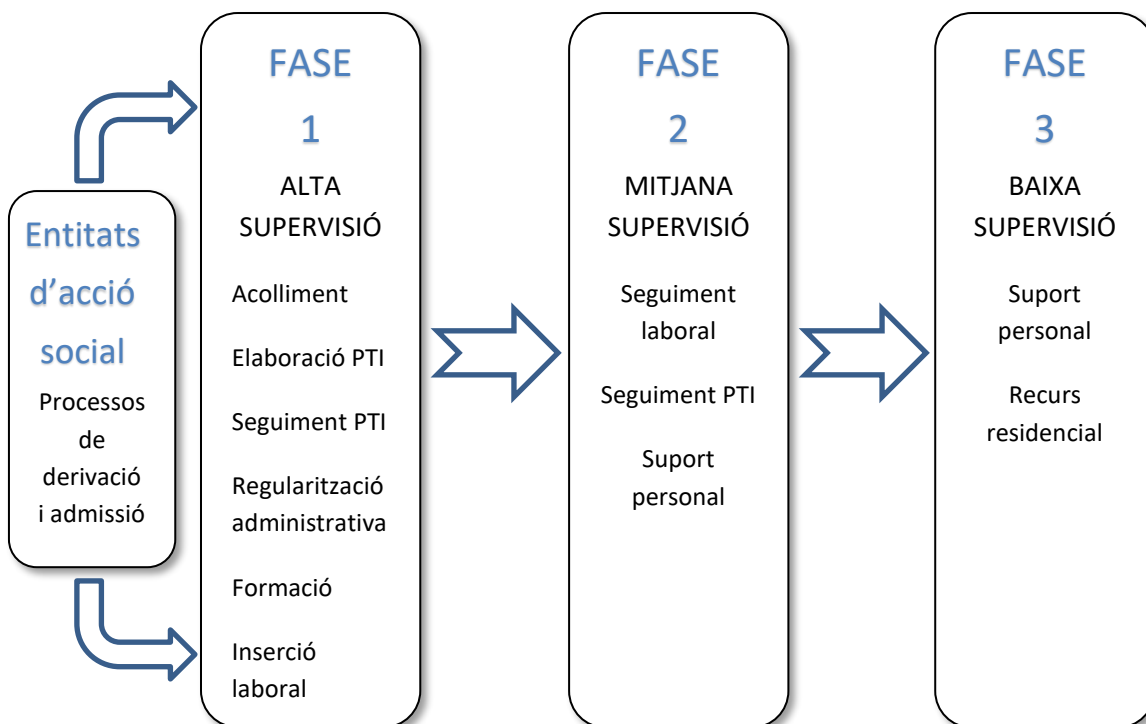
Entitats d'acció social

Processos de derivació i admissió

FASE 1

ALTA SUPERVISIÓ

Acolliment

Elaboració PTI

Seguiment PTI

Regularització administrativa

Formació

Inserció laboral

FASE 2

MITJANA SUPERVISIÓ

Seguiment laboral

Seguiment PTI

Suport personal

FASE 3

BAIXA SUPERVISIÓ

Suport personal

Recurs residencial